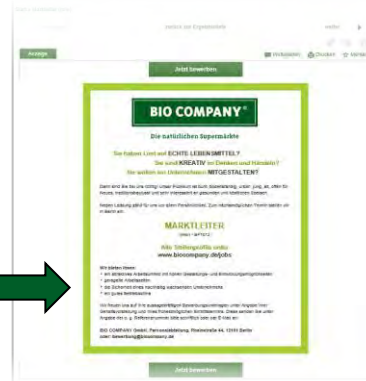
zurück zur Ergebnisliste

weiter

Anzeige

Jetzt bewerben

Merkzettel

Drucken

Versenden

BIO COMPANY®

Die natürlichen Supermärkte

Sie haben Lust auf ECHTE LEBENSMITTEL?

Sie sind KREATIV im Denken und Handeln?

Sie wollen im Unternehmen MITGESTALTEN?

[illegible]

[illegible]

MARKTLEITER

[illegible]

Alle Stellenprofile unter:

www.biocompany.de/jobs

Wir bieten Ihnen:

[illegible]

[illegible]

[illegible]

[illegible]

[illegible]

BIO COMPANY GmbH, Personalabteilung, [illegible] Berlin

oder: bewerbung@biocompany.de

Jetzt bewerben